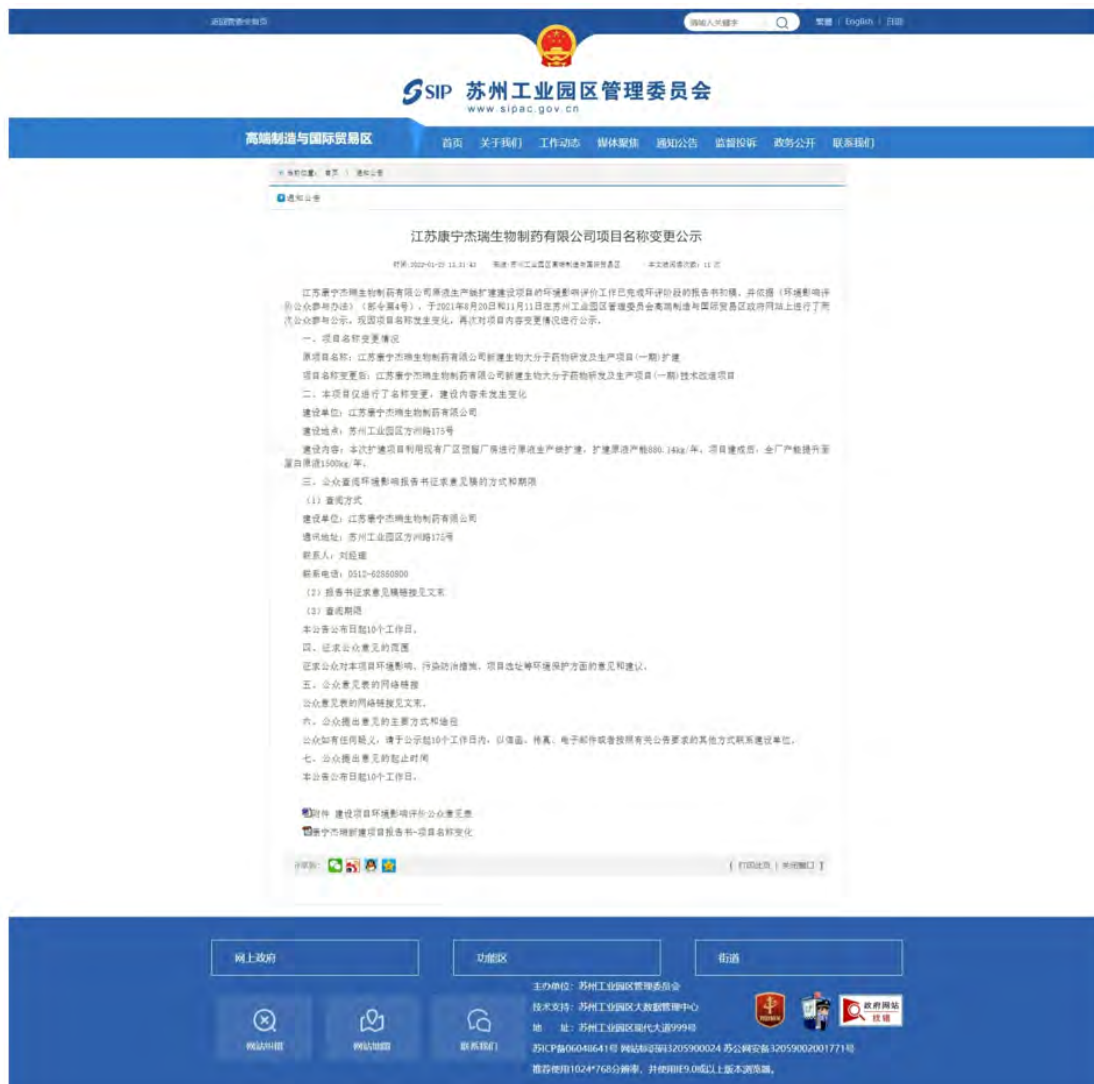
返回管委会首页

请输入关键字

繁體 | English | 日語

SIP 苏州工业园区管理委员会
www.sipac.gov.cn

高端制造与国际贸易区

首页 关于我们 工作动态 媒体聚焦 通知公告 监督投诉 政务公开 联系我们

当前位置：首页 > 通知公告

通知公告

江苏康宁杰瑞生物制药有限公司项目名称变更公示

时间：2022-01-25 11:31:43 来源：苏州工业园区高端制造与国际贸易区 本文被阅读次数：11 次

江苏康宁杰瑞生物制药有限公司原液生产线扩建建设项目的环境影响评价工作已完成环评阶段的报告书初稿，并依据《环境影响评价公众参与办法》（部令第4号），于2021年8月20日和11月11日在苏州工业园区管理委员会高端制造与国际贸易区政府网站上进行了两次公众参与公示，现因项目名称发生变化，再次对项目内容变更情况进行公示。

一、项目名称变更情况

原项目名称：江苏康宁杰瑞生物制药有限公司新建生物大分子药物研发及生产项目（一期）扩建

项目名称变更到：江苏康宁杰瑞生物制药有限公司新建生物大分子药物研发及生产项目（一期）技术改造项目

二、本项目仅进行了名称变更，建设内容未发生变化

建设单位：江苏康宁杰瑞生物制药有限公司

建设地点：苏州工业园区方洲路175号

建设内容：本次扩建项目利用现有厂区预留厂房进行原液生产线扩建，扩建原液产能880.14kg/年，项目建成后，全厂产能提升至蛋白原液1500kg/年。

三、公众查阅环境影响报告书征求意见稿的方式和期限

（1）查阅方式

建设单位：江苏康宁杰瑞生物制药有限公司

通讯地址：苏州工业园区方洲路175号

联系人：刘经理

联系电话：0512-62860800

（2）报告书征求意见稿链接见文末

（3）查阅期限

本公告公布日起10个工作日。

四、征求公众意见的范围

征求公众对本项目环境影响、污染防治措施、项目选址等环境保护方面的意见和建议。

五、公众意见表的网络链接

公众意见表的网络链接见文末。

六、公众提出意见的主要方式和途径

公众如有任何疑义，请于公示起10个工作日内，以信函、传真、电子邮件或者按照有关公告要求的其他方式联系建设单位。

七、公众提出意见的起止时间

本公告公布日起10个工作日。

附件 建设项目环境影响评价公众意见表

康宁杰瑞新建项目报告书-项目名称变更

分享到：

【打印此页】【关闭窗口】

网上政府

功能区

街道

网站纠错

网站地图

联系我们

主办单位：苏州工业园区管理委员会

技术支持：苏州工业园区大数据管理中心

地 址：苏州工业园区现代大道999号

苏ICP备06048641号 网站标识码3205900024 苏公网安备32059002001771号

推荐使用1024*768分辨率，并使用IE9.0或以上版本浏览器。

政府网站找错